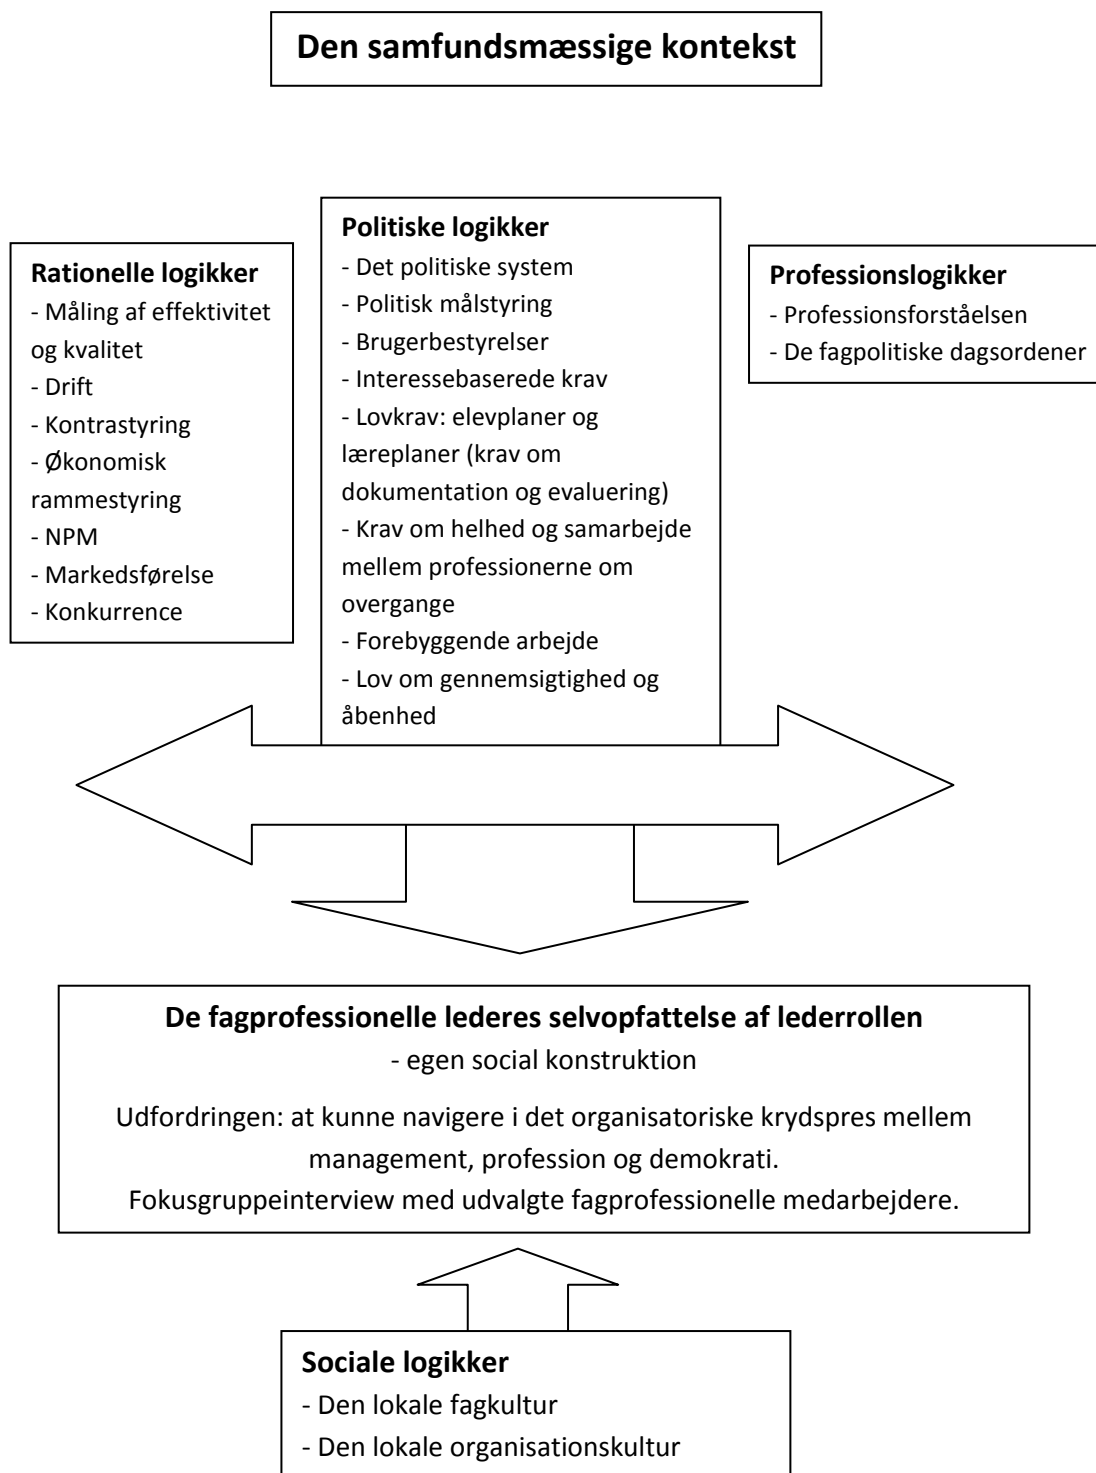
**Den samfundsmæssige kontekst**

**Rationelle logikker**
- Måling af effektivitet og kvalitet
- Drift
- Kontrastyring
- Økonomisk rammestyring
- NPM
- Markedsførelse
- Konkurrence

**Politiske logikker**
- Det politiske system
- Politisk målstyring
- Brugerbestyrelser
- Interessebaserede krav
- Lovkrav: elevplaner og læreplaner (krav om dokumentation og evaluering)
- Krav om helhed og samarbejde mellem professionerne om overgange
- Forebyggende arbejde
- Lov om gennemsigtighed og åbenhed

**Professionslogikker**
- Professionsforståelsen
- De fagpolitiske dagsordener

**De fagprofessionelle lederes selvopfattelse af lederrollen**
- egen social konstruktion

Udfordringen: at kunne navigere i det organisatoriske krydspres mellem management, profession og demokrati.
Fokusgruppeinterview med udvalgte fagprofessionelle medarbejdere.

**Sociale logikker**
- Den lokale fagkultur
- Den lokale organisationskultur